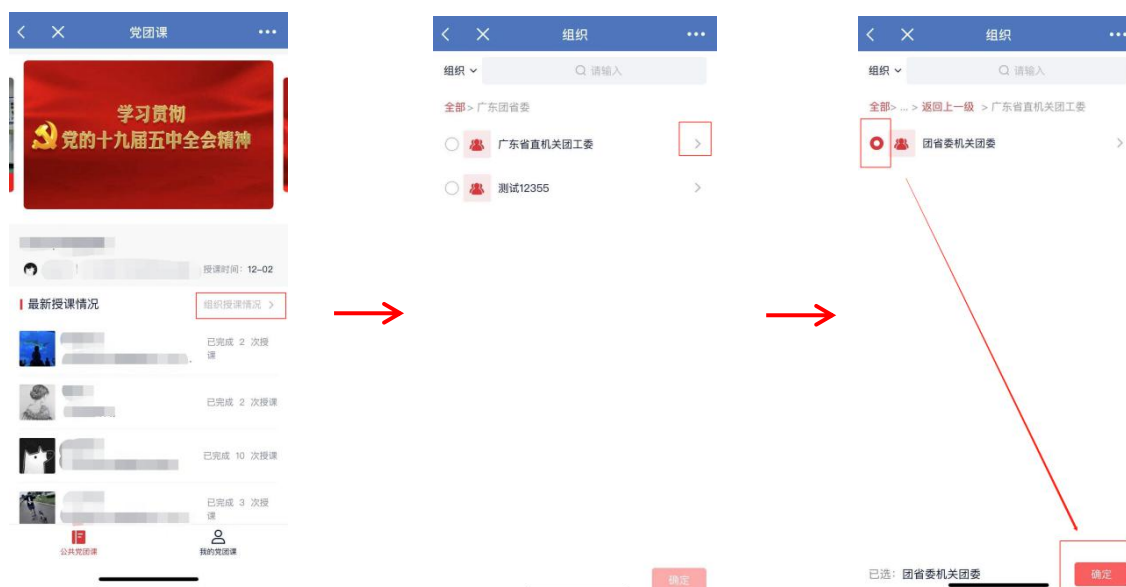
党团课

学习贯彻
党的十九届五中全会精神

授课时间：12-02

最新授课情况

组织授课情况 >

已完成 2 次授课

已完成 2 次授课

已完成 10 次授课

已完成 3 次授课

公共党团课

我的党团课

组织

组织

请输入

全部 > 广东团省委

广东省直机关团工委

测试12355

确定

组织

组织

请输入

全部 > ... > 返回上一级 > 广东省直机关团工委

团省委机关团委

已选：团省委机关团委

确定